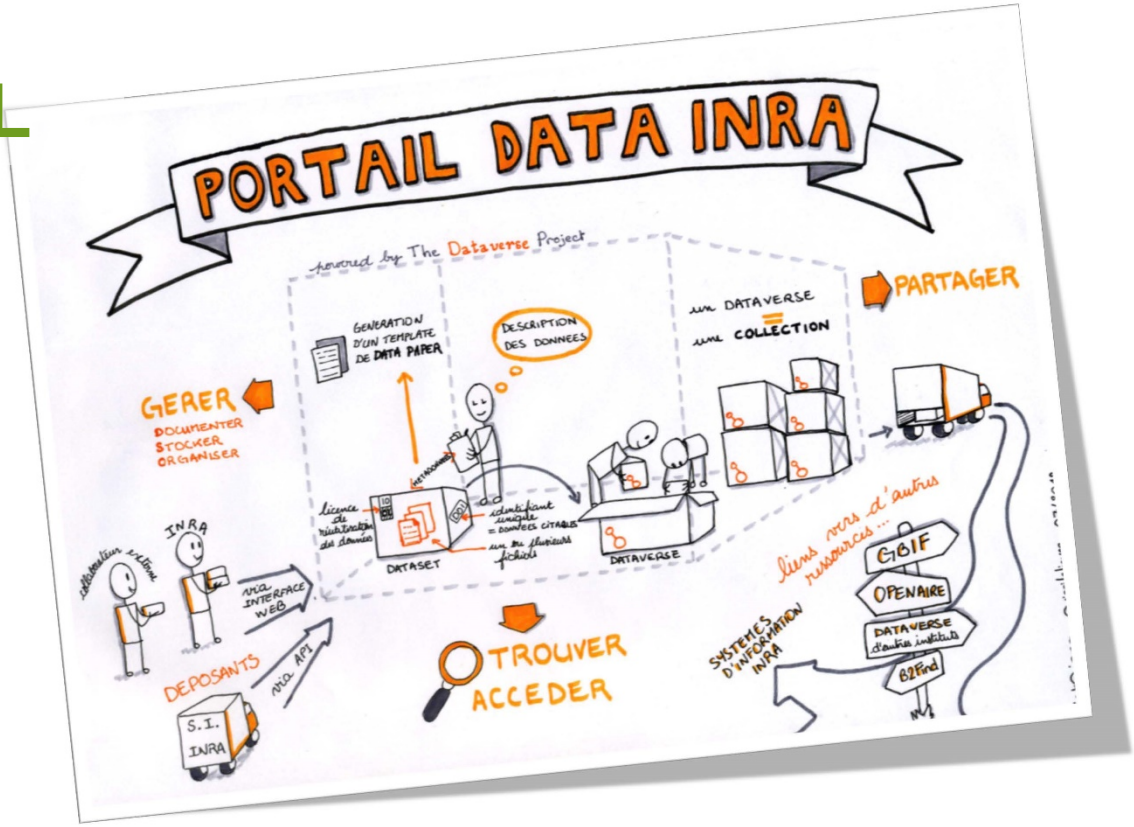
PORTAIL DATA INRA

powered by The Dataverse Project

GENERATION D'UN TEMPLATE DE DATA PAPER

DESCRIPTION DES DONNEES

un DATAVERSE = une COLLECTION

PARTAGER

GERER
DOCUMENTER
STOCKER
ORGANISER

METADONNEES

licence de réutilisation des données

identifiant unique = DONNEES CITABLES

un ou plusieurs fichiers

DATASET

DATAVERSE

liens vers d'autres ressources...

GBIF
OPENAIRE
DATAVERSE d'autres instituts
B2Find

collaborateur externe

INRA

via INTERFACE WEB

via API

DEPOSANTS

S.I. INRA

TROUVER
ACCEDER

SYSTEMES D'INFORMATION INRA